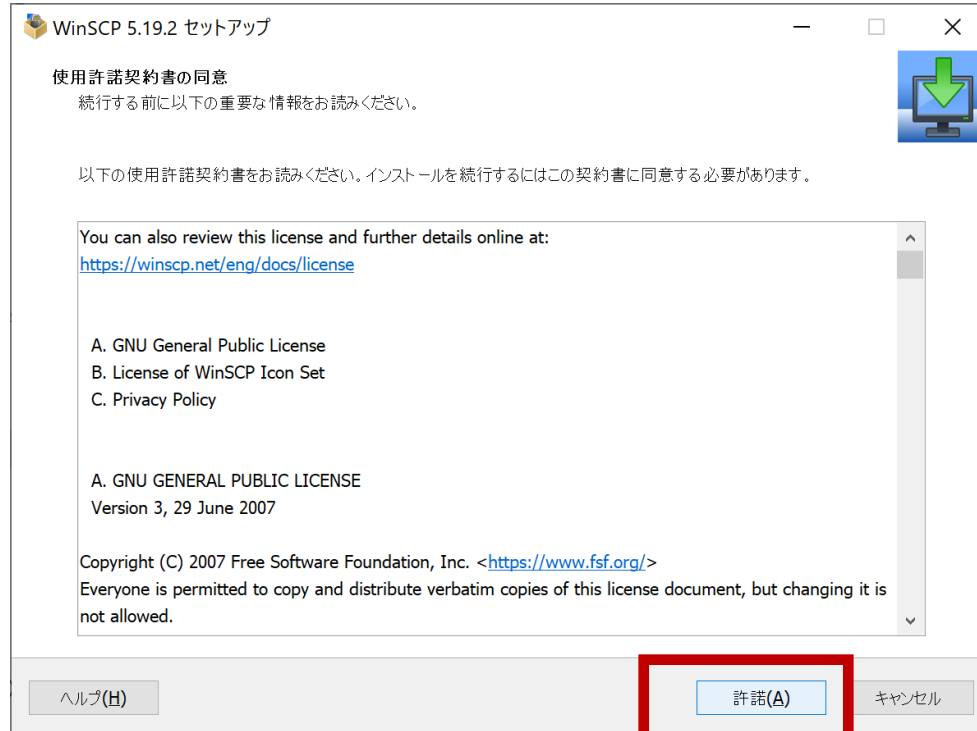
WinSCP 5.19.2 セットアップ

使用許諾契約書の同意
続行する前に以下の重要な情報をお読みください。

以下の使用許諾契約書をお読みください。インストールを続行するにはこの契約書に同意する必要があります。

You can also review this license and further details online at:
https://winscp.net/eng/docs/license

A. GNU General Public License
B. License of WinSCP Icon Set
C. Privacy Policy

A. GNU GENERAL PUBLIC LICENSE
Version 3, 29 June 2007

Copyright (C) 2007 Free Software Foundation, Inc. <https://www.fsf.org/>
Everyone is permitted to copy and distribute verbatim copies of this license document, but changing it is not allowed.

ヘルプ(H)

許諾(A)

キャンセル